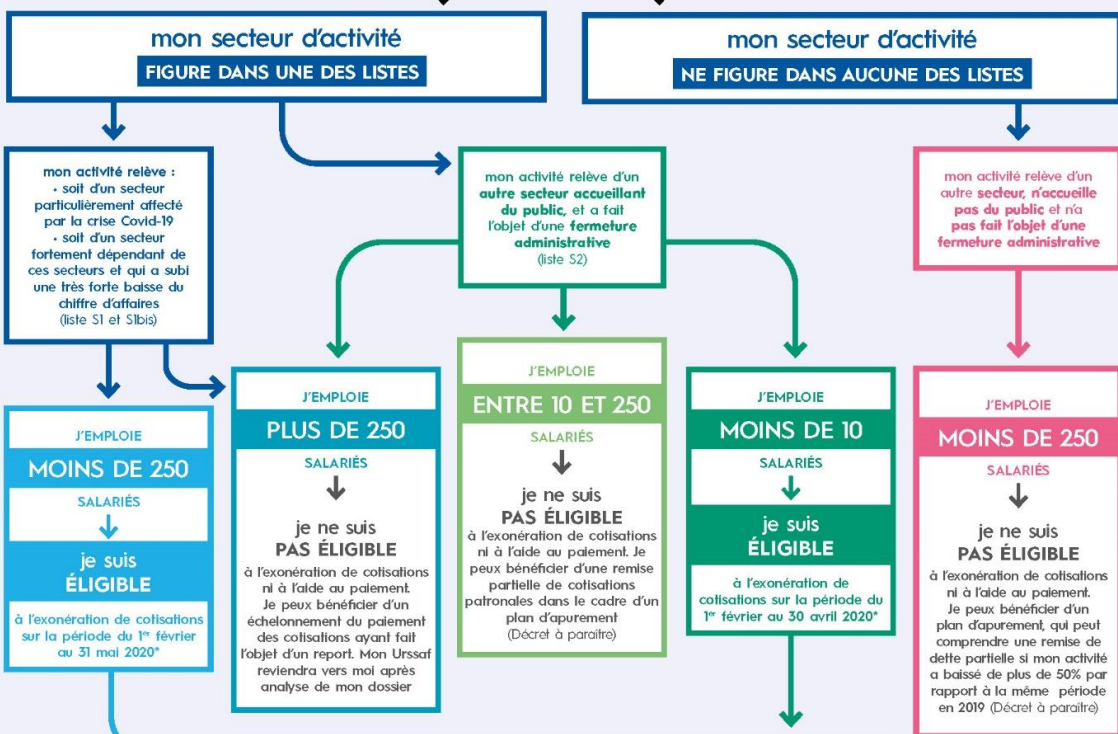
mon secteur d'activité
FIGURE DANS UNE DES LISTES

mon secteur d'activité
NE FIGURE DANS AUCUNE DES LISTES

mon activité relève :
• soit d'un secteur particulièrement affecté par la crise Covid-19
• soit d'un secteur fortement dépendant de ces secteurs et qui a subi une très forte baisse du chiffre d'affaires
(liste S1 et S1bis)

mon activité relève d'un autre secteur accueillant du public, et a fait l'objet d'une fermeture administrative
(liste S2)

mon activité relève d'un autre secteur, n'accueille pas du public et n'a pas fait l'objet d'une fermeture administrative

J'EMPLOIE
MOINS DE 250
SALARIÉS
je suis
ÉLIGIBLE
à l'exonération de cotisations sur la période du 1$^{er}$ février au 31 mai 2020*

J'EMPLOIE
PLUS DE 250
SALARIÉS
je ne suis
PAS ÉLIGIBLE
à l'exonération de cotisations ni à l'aide au paiement. Je peux bénéficier d'un échelonnement du paiement des cotisations ayant fait l'objet d'un report. Mon Urssaf reviendra vers moi après analyse de mon dossier

J'EMPLOIE
ENTRE 10 ET 250
SALARIÉS
je ne suis
PAS ÉLIGIBLE
à l'exonération de cotisations ni à l'aide au paiement. Je peux bénéficier d'une remise partielle de cotisations patronales dans le cadre d'un plan d'apurement
(Décret à paraitre)

J'EMPLOIE
MOINS DE 10
SALARIÉS
je suis
ÉLIGIBLE
à l'exonération de cotisations sur la période du 1$^{er}$ février au 30 avril 2020*

J'EMPLOIE
MOINS DE 250
SALARIÉS
je ne suis
PAS ÉLIGIBLE
à l'exonération de cotisations ni à l'aide au paiement. Je peux bénéficier d'un plan d'apurement, qui peut comprendre une remise de dette partielle si mon activité a baissé de plus de 50% par rapport à la même période en 2019 (Décret à paraitre)